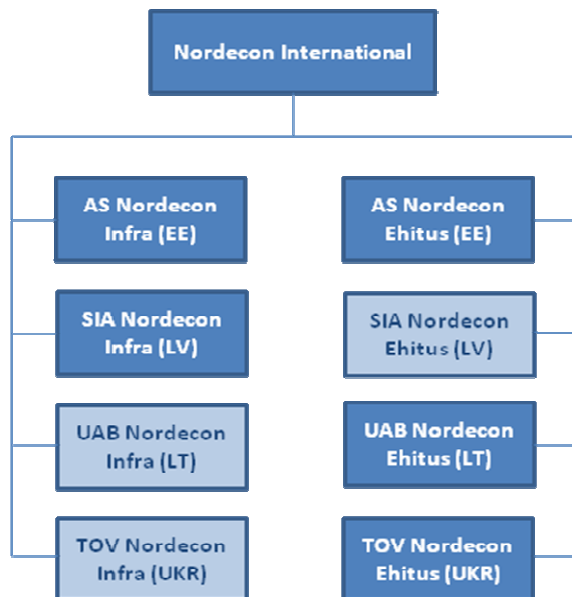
Nordecon International

AS Nordecon Infra (EE)

SIA Nordecon Infra (LV)

UAB Nordecon Infra (LT)

TOV Nordecon Infra (UKR)

AS Nordecon Ehitus (EE)

SIA Nordecon Ehitus (LV)

UAB Nordecon Ehitus (LT)

TOV Nordecon Ehitus (UKR)